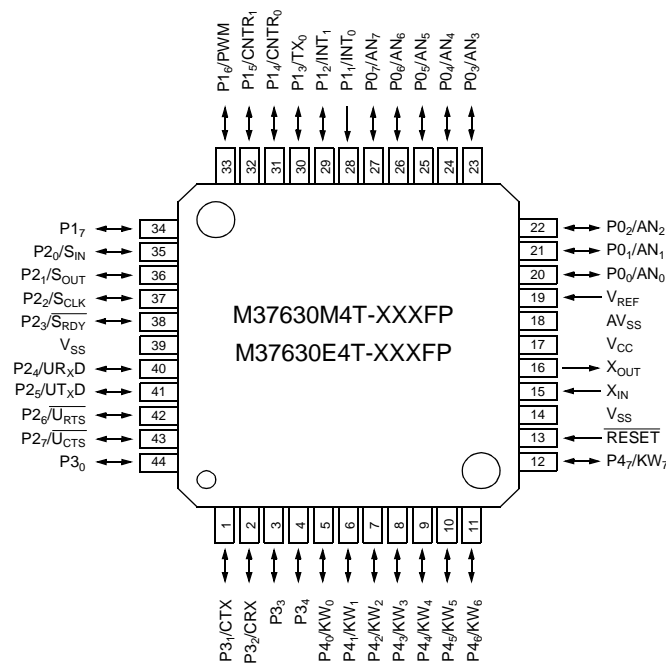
$P1_6$/PWM
$P1_5$/$CNTR_1$
$P1_4$/$CNTR_0$
$P1_3$/$TX_0$
$P1_2$/$INT_1$
$P1_1$/$INT_0$
$P0_7$/$AN_7$
$P0_6$/$AN_6$
$P0_5$/$AN_5$
$P0_4$/$AN_4$
$P0_3$/$AN_3$

33 32 31 30 29 28 27 26 25 24 23

$P1_7$ 34
$P2_0$/$S_{IN}$ 35
$P2_1$/$S_{OUT}$ 36
$P2_2$/$S_{CLK}$ 37
$P2_3$/$\overline{S_{RDY}}$ 38
$V_{SS}$ 39
$P2_4$/$UR_XD$ 40
$P2_5$/$UT_XD$ 41
$P2_6$/$\overline{U_{RTS}}$ 42
$P2_7$/$\overline{U_{CTS}}$ 43
$P3_0$ 44

M37630M4T-XXXFP
M37630E4T-XXXFP

22 $P0_2$/$AN_2$
21 $P0_1$/$AN_1$
20 $P0_0$/$AN_0$
19 $V_{REF}$
18 $AV_{SS}$
17 $V_{CC}$
16 $X_{OUT}$
15 $X_{IN}$
14 $V_{SS}$
13 $\overline{RESET}$
12 $P4_7$/$KW_7$

1 2 3 4 5 6 7 8 9 10 11

$P3_1$/CTX
$P3_2$/CRX
$P3_3$
$P3_4$
$P4_0$/$KW_0$
$P4_1$/$KW_1$
$P4_2$/$KW_2$
$P4_3$/$KW_3$
$P4_4$/$KW_4$
$P4_5$/$KW_5$
$P4_6$/$KW_6$